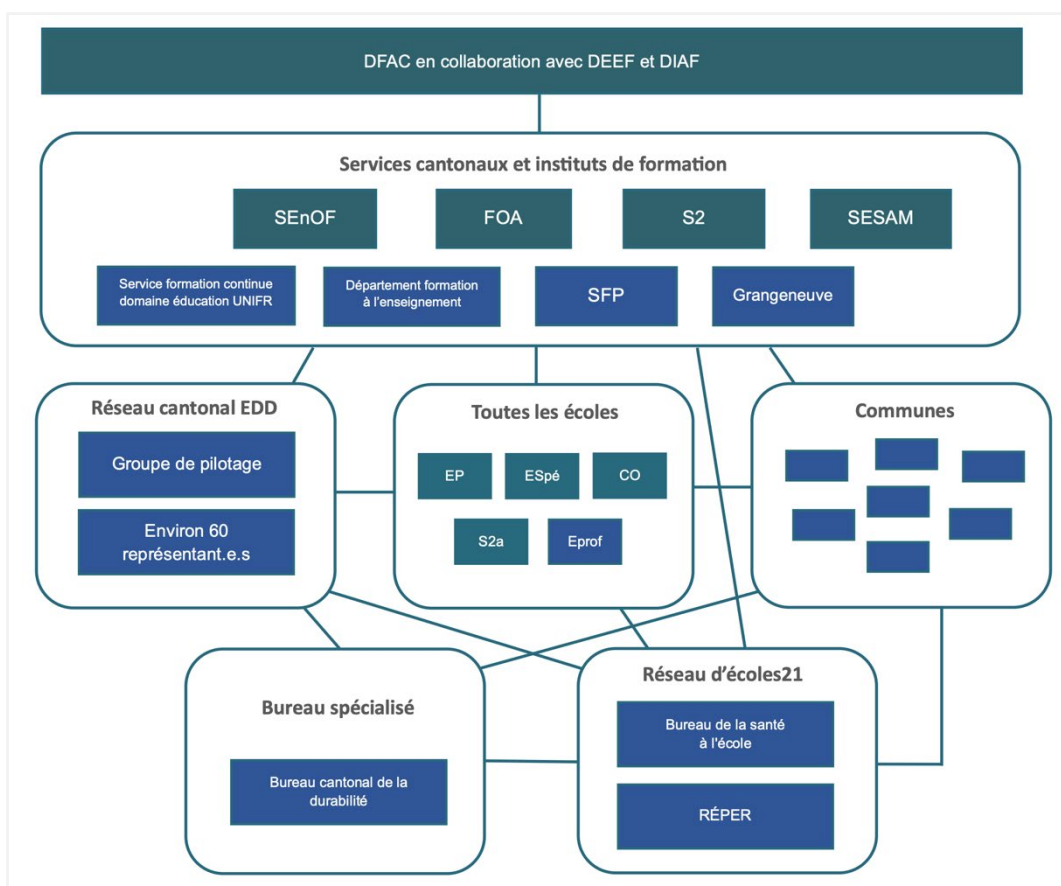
DFAC en collaboration avec DEEF et DIAF

Services cantonaux et instituts de formation

SEnOF

FOA

S2

SESAM

Service formation continue domaine éducation UNIFR

Département formation à l'enseignement

SFP

Grangeneuve

Réseau cantonal EDD

Groupe de pilotage

Environ 60 représentant.e.s

Toutes les écoles

EP

ESpé

CO

S2a

Eprof

Communes

Bureau spécialisé

Bureau cantonal de la durabilité

Réseau d'écoles21

Bureau de la santé à l'école

RÉPER